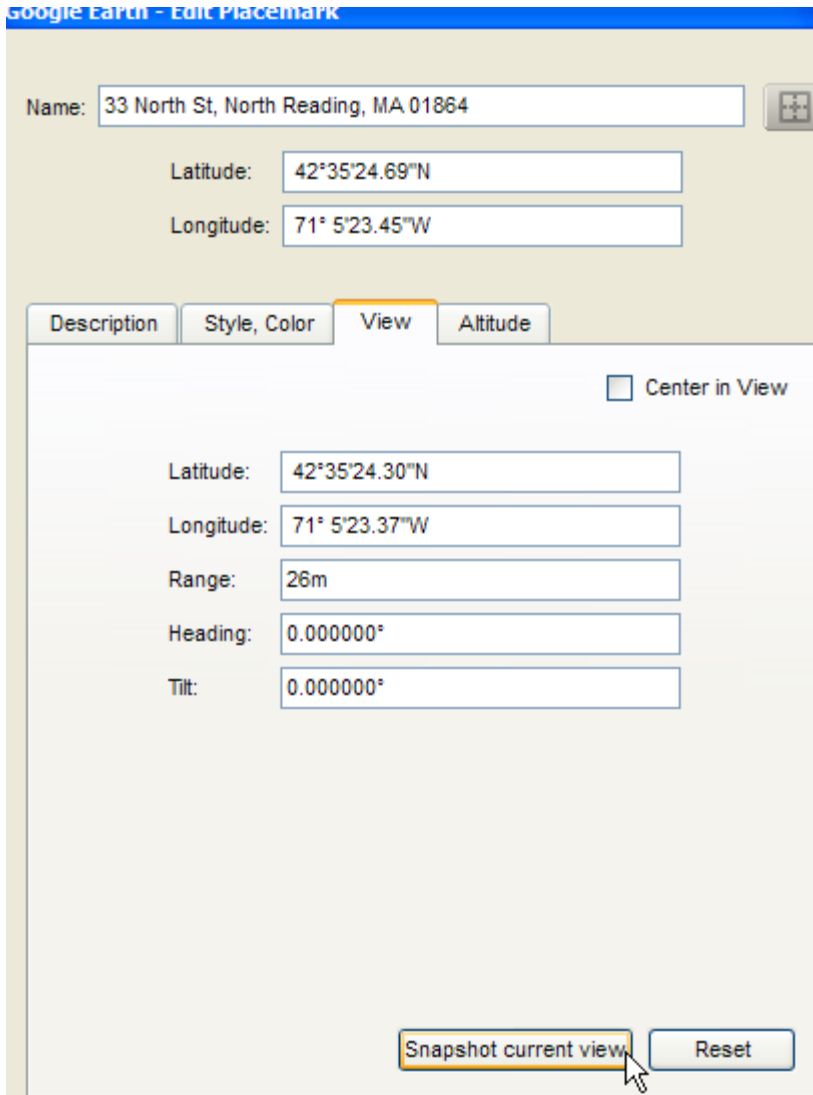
Google Earth - Edit Placemark

Name: 33 North St, North Reading, MA 01864

Latitude: 42°35'24.69"N

Longitude: 71° 5'23.45"W

Description | Style, Color | View | Altitude

Center in View

Latitude: 42°35'24.30"N

Longitude: 71° 5'23.37"W

Range: 26m

Heading: 0.000000°

Tilt: 0.000000°

Snapshot current view | Reset